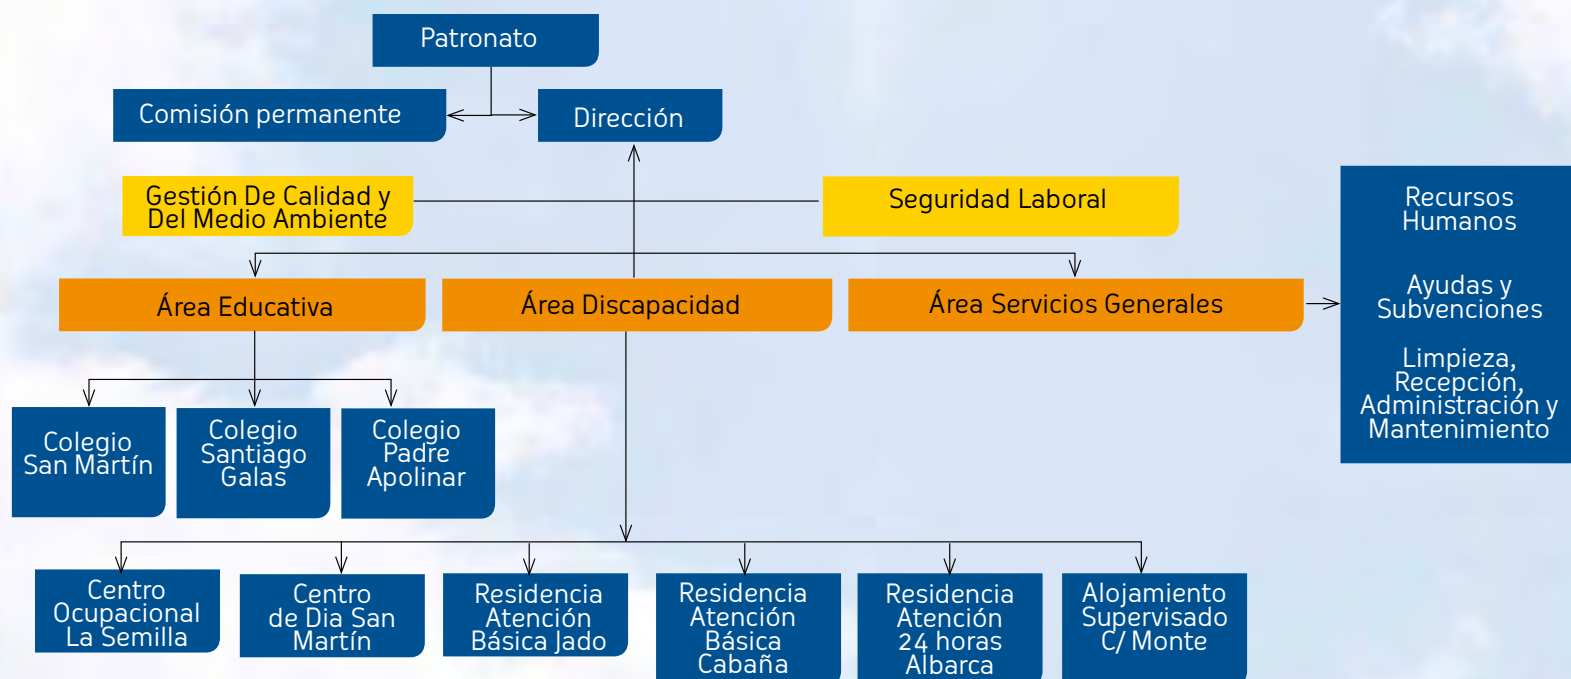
Patronato

Comisión permanente

Dirección

Gestión De Calidad y Del Medio Ambiente

Seguridad Laboral

Recursos Humanos

Ayudas y Subvenciones

Limpieza, Recepción, Administración y Mantenimiento

Área Educativa

Área Discapacidad

Área Servicios Generales

Colegio San Martín

Colegio Santiago Galas

Colegio Padre Apolinar

Centro Ocupacional La Semilla

Centro de Dia San Martín

Residencia Atención Básica Jado

Residencia Atención Básica Cabaña

Residencia Atención 24 horas Albarca

Alojamiento Supervisado C/ Monte